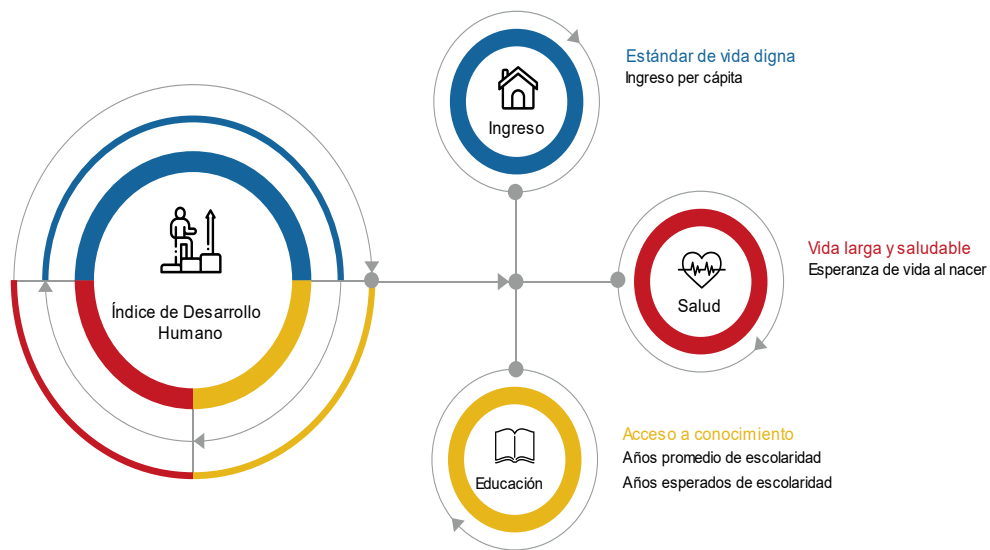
Índice de Desarrollo Humano

Ingreso

Estándar de vida digna
Ingreso per cápita

Salud

Vida larga y saludable
Esperanza de vida al nacer

Educación

Acceso a conocimiento
Años promedio de escolaridad
Años esperados de escolaridad